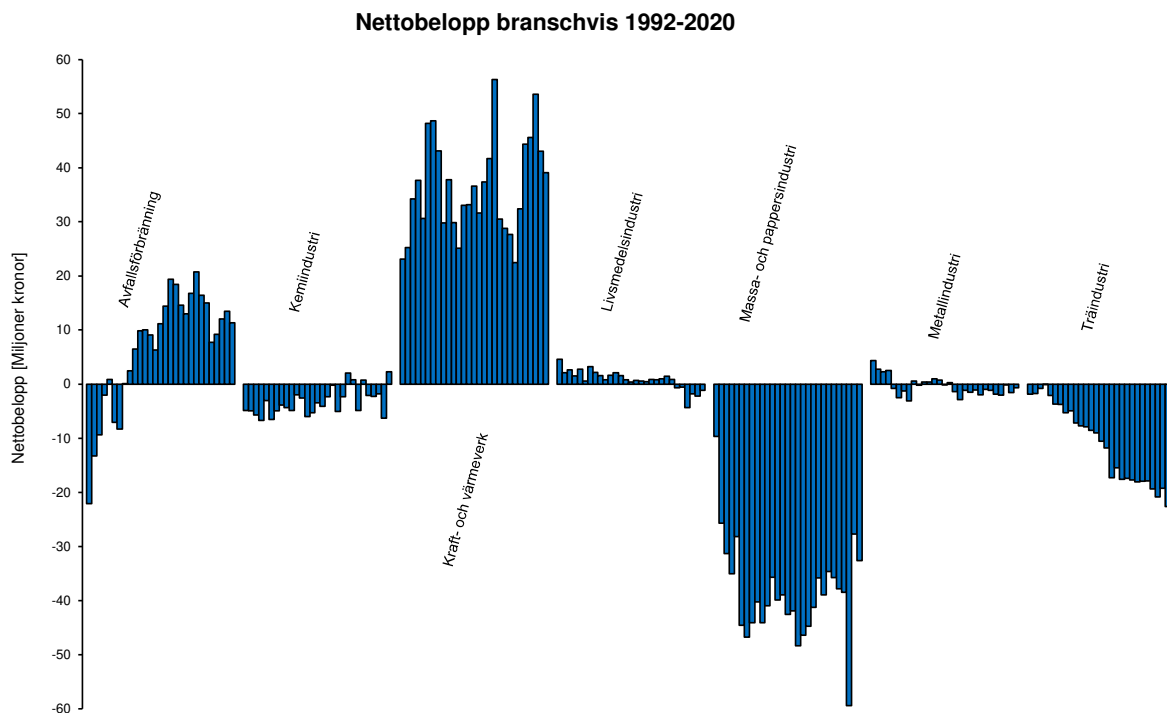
Nettobelopp branschvis 1992-2020

Nettobelopp [Miljoner kronor]

60
50
40
30
20
10
0
-10
-20
-30
-40
-50
-60

Avfallsförbränning
Kemiindustri
Kraft- och värmeverk
Livsmedelsindustri
Massa- och pappersindustri
Metallindustri
Träindustri